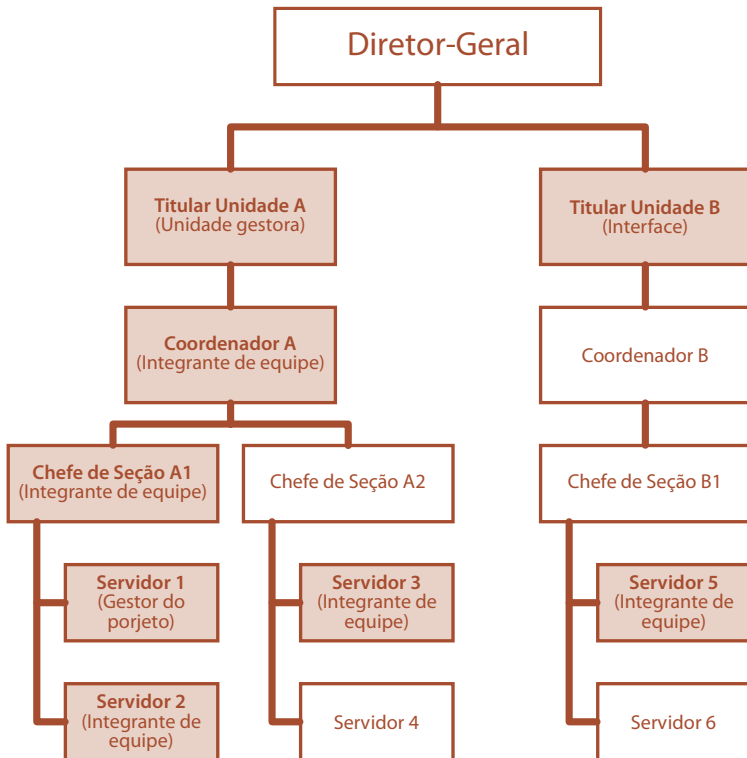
Diretor-Geral

**Titular Unidade A**
(Unidade gestora)

**Titular Unidade B**
(Interface)

**Coordenador A**
(Integrante de equipe)

Coordenador B

**Chefe de Seção A1**
(Integrante de equipe)

Chefe de Seção A2

Chefe de Seção B1

**Servidor 1**
(Gestor do porjeto)

**Servidor 3**
(Integrante de equipe)

**Servidor 5**
(Integrante de equipe)

**Servidor 2**
(Integrante de equipe)

Servidor 4

Servidor 6